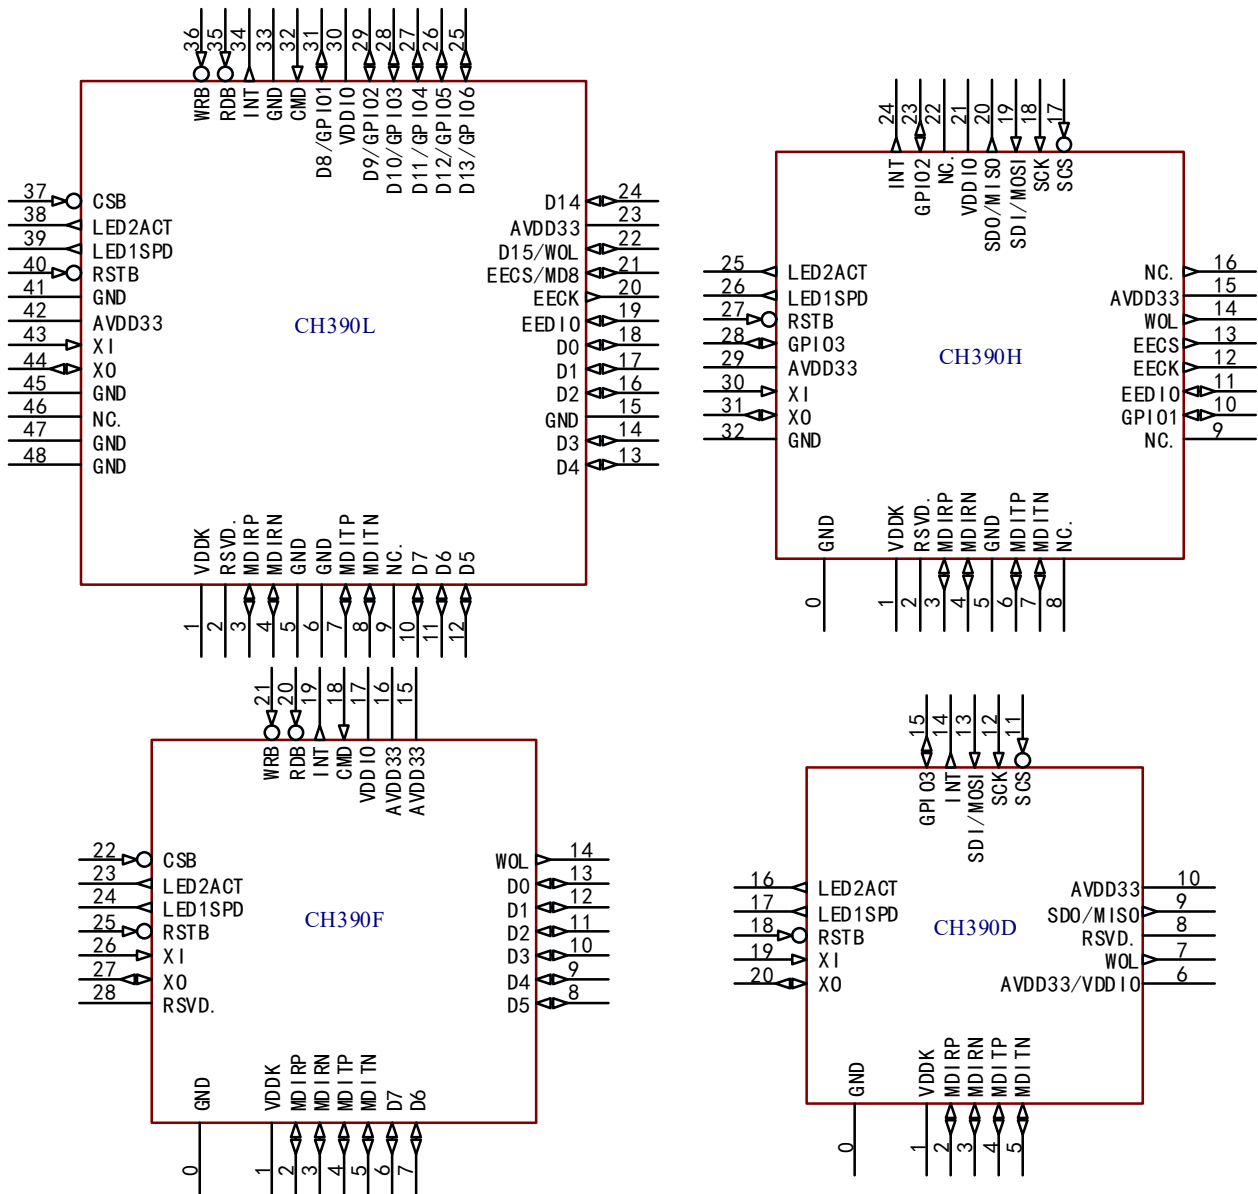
36 35 34 33 32 31 30 29 28 27 26 25
WRB RDB INT GND CMD D8/GPIO1 VDDIO D9/GPIO2 D10/GPIO3 D11/GPIO4 D12/GPIO5 D13/GPIO6

37 CSB
38 LED2ACT
39 LED1SPD
40 RSTB
41 GND
42 AVDD33
43 XI
44 XO
45 GND
46 NC.
47 GND
48 GND

CH390L

D14 24
AVDD33 23
D15/WOL 22
EECS/MD8 21
EECK 20
EEDIO 19
D0 18
D1 17
D2 16
GND 15
D3 14
D4 13

VDDK RSVD. MDIRP MDIRN GND GND MDITP MDITN NC. D7 D6 D5
1 2 3 4 5 6 7 8 9 10 11 12

24 23 22 21 20 19 18 17
INT GPIO2 NC. VDDIO SDO/MISO SDI/MOSI SCK SCS

25 LED2ACT
26 LED1SPD
27 RSTB
28 GPIO3
29 AVDD33
30 XI
31 XO
32 GND

CH390H

NC. 16
AVDD33 15
WOL 14
EECS 13
EECK 12
EEDIO 11
GPIO1 10
NC. 9

GND VDDK RSVD. MDIRP MDIRN GND MDITP MDITN NC.
0 1 2 3 4 5 6 7 8

21 20 19 18 17 16 15
WRB RDB INT CMD VDDIO AVDD33 AVDD33

22 CSB
23 LED2ACT
24 LED1SPD
25 RSTB
26 XI
27 XO
28 RSVD.

CH390F

WOL 14
D0 13
D1 12
D2 11
D3 10
D4 9
D5 8

GND VDDK MDIRP MDIRN MDITP MDITN D7 D6
0 1 2 3 4 5 6 7

15 14 13 12 11
GPIO3 INT SDI/MOSI SCK SCS

16 LED2ACT
17 LED1SPD
18 RSTB
19 XI
20 XO

CH390D

AVDD33 10
SDO/MISO 9
RSVD. 8
WOL 7
AVDD33/VDDIO 6

GND VDDK MDIRP MDIRN MDITP MDITN
0 1 2 3 4 5